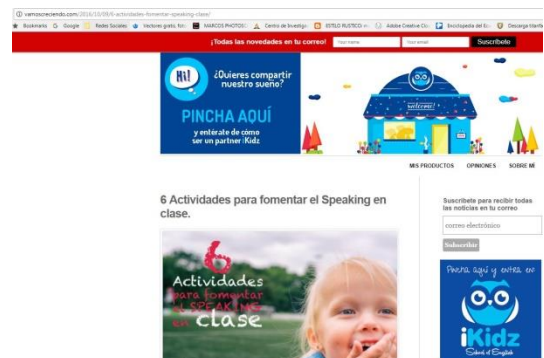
vamoscreciendo.com/2016/10/09/6-actividades-fomentar-speaking-clase/

Bookmarks Google Redes Sociales Vectores gratis, foto MARCOS PHOTOSH Centro de Investiga ESTILO RUSTICO en Adobe Creative Clo Enciclopedia del Ed Descarga Gratis

¡Todas las novedades en tu correo! Your name Your email Suscríbete

Hi! ¿Quieres compartir nuestro sueño?

PINCHA AQUÍ

y entérate de cómo ser un partner iKidz

welcome!

MIS PRODUCTOS OPINIONES SOBRE MÍ

6 Actividades para fomentar el Speaking en clase.

6 Actividades para fomentar el SPEAKING en clase

Suscríbete para recibir todas las noticias en tu correo

correo electrónico

Suscribirse

Pincha aquí y entra en:

iKidz School of English